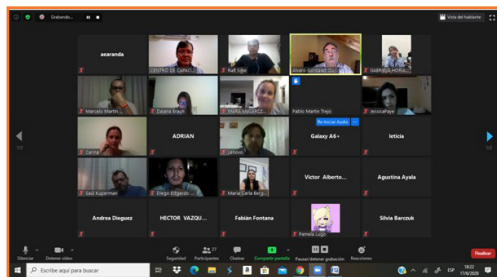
Grabando...

Vista del hablante

acaranda

CENTRO DE CAPACI...

Raúl Silva

Alvaro González Cast...

GABRIELA HORA...

Marcelo Martin

Daiana Braun

YAIRA VAZQUEZ

Pablo Martín Trejo

Re-Iniciar Ayuda

avocarhaya

Carina

ADRIAN

Lshoeni

Galaxy A5+

leticia

Saul Kupermen

Diego Edgardo

María Celia Barg...

Victor Alberto...

Agustina Ayala

Andrea Dieguez

HECTOR VAZQU...

Fabián Fontana

Pamela Lugo

Silvia Barczuk

Silenciar

Detener video

Seguridad

Participantes 27

Chatear

Compartir pantalla

Pausar/detener grabación

Reacciones

Finalizar

Escribe aquí para buscar

ESP

18:22

7/6/2020